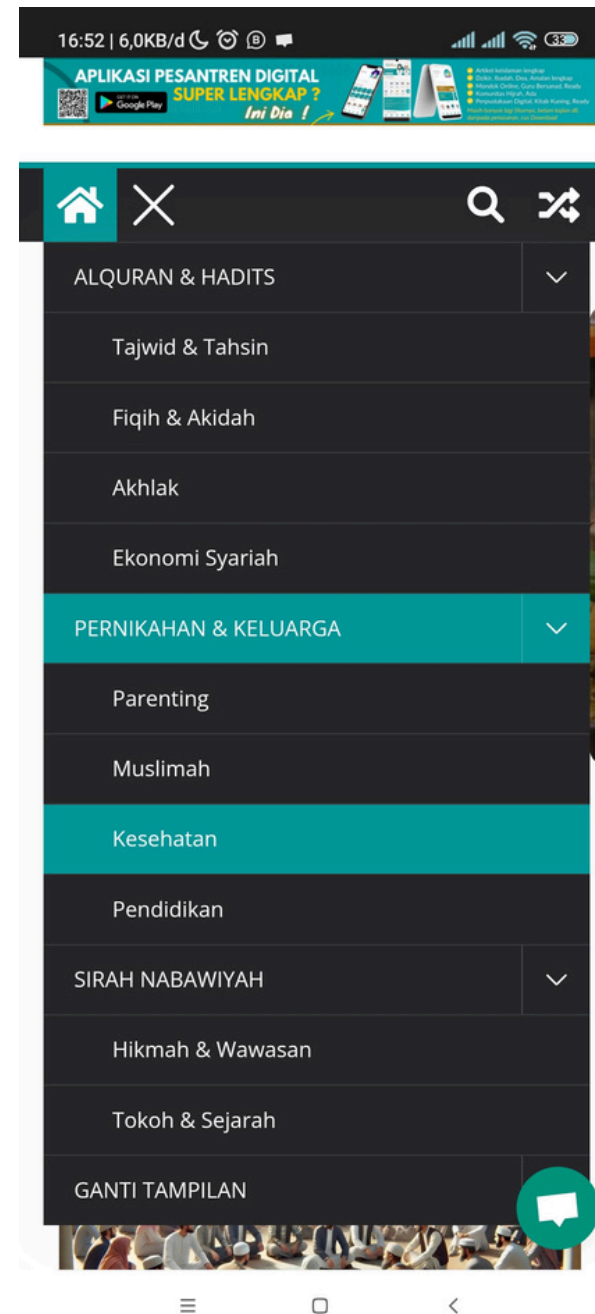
16:52 | 6,0KB/d

APLIKASI PESANTREN DIGITAL
SUPER LENGKAP ?
Ini Dia !
GET IT ON Google Play

ALQURAN & HADITS
Tajwid & Tahsin
Fiqih & Akidah
Akhlak
Ekonomi Syariah
PERNIKAHAN & KELUARGA
Parenting
Muslimah
Kesehatan
Pendidikan
SIRAH NABAWIYAH
Hikmah & Wawasan
Tokoh & Sejarah
GANTI TAMPILAN